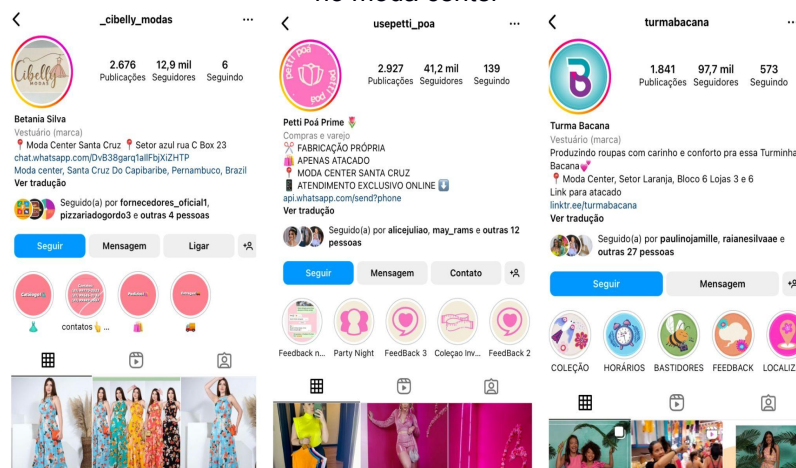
no Moda Center

_cibelly_modas

2.676 Publicações 12,9 mil Seguidores 6 Seguindo

Betania Silva
Vestuário (marca)
📍 Moda Center Santa Cruz 📍 Setor azul rua C Box 23
chat.whatsapp.com/DvB38garq1allFbjXiZHTP
Moda Center, Santa Cruz Do Capibaribe, Pernambuco, Brazil
Ver tradução

Seguido(a) por fornecedores_oficial1, pizzariadogordo3 e outras 4 pessoas

Seguir Mensagem Ligar

contatos 👆...

usepetti_poa

2.927 Publicações 41,2 mil Seguidores 139 Seguindo

Petti Poá Prime 🌷
Compras e varejo
✂️ FABRICAÇÃO PRÓPRIA
🛍️ APENAS ATACADO
📍 MODA CENTER SANTA CRUZ
📱 ATENDIMENTO EXCLUSIVO ONLINE ⬇️
api.whatsapp.com/send?phone
Ver tradução

Seguido(a) por alicejuliao, may_rams e outras 12 pessoas

Seguir Mensagem Contato

Feedback n... Party Night FeedBack 3 Coleçao Inv... FeedBack 2

turmabacana

1.841 Publicações 97,7 mil Seguidores 573 Seguindo

Turma Bacana
Vestuário (marca)
Produzindo roupas com carinho e conforto pra essa Turminha Bacana💕
📍 Moda Center, Setor Laranja, Bloco 6 Lojas 3 e 6
Link para atacado
linktr.ee/turmabacana
Ver tradução

Seguido(a) por paulinojamille, raianesilvaae e outras 27 pessoas

Seguir Mensagem

COLEÇÃO HORÁRIOS BASTIDORES FEEDBACK LOCALIZ